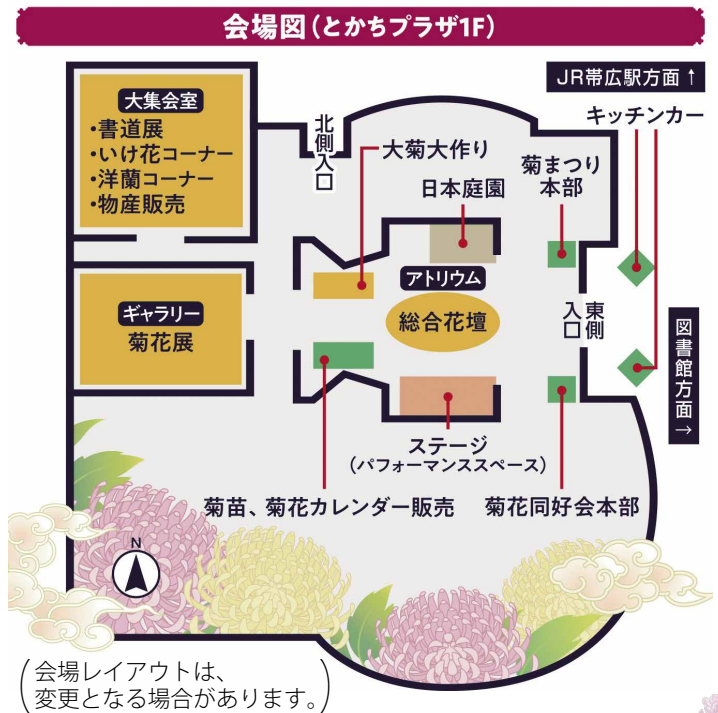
会場図（とかちプラザ1F）

JR帯広駅方面↑

大集会室
・書道展
・いけ花コーナー
・洋蘭コーナー
・物産販売

北側入口

大菊大作り

菊まつり本部

キッチンカー

日本庭園

アトリウム

総合花壇

ギャラリー
菊花展

東側入口

図書館方面→

ステージ
（パフォーマンススペース）

菊苗、菊花カレンダー販売

菊花同好会本部

N

会場レイアウトは、変更となる場合があります。